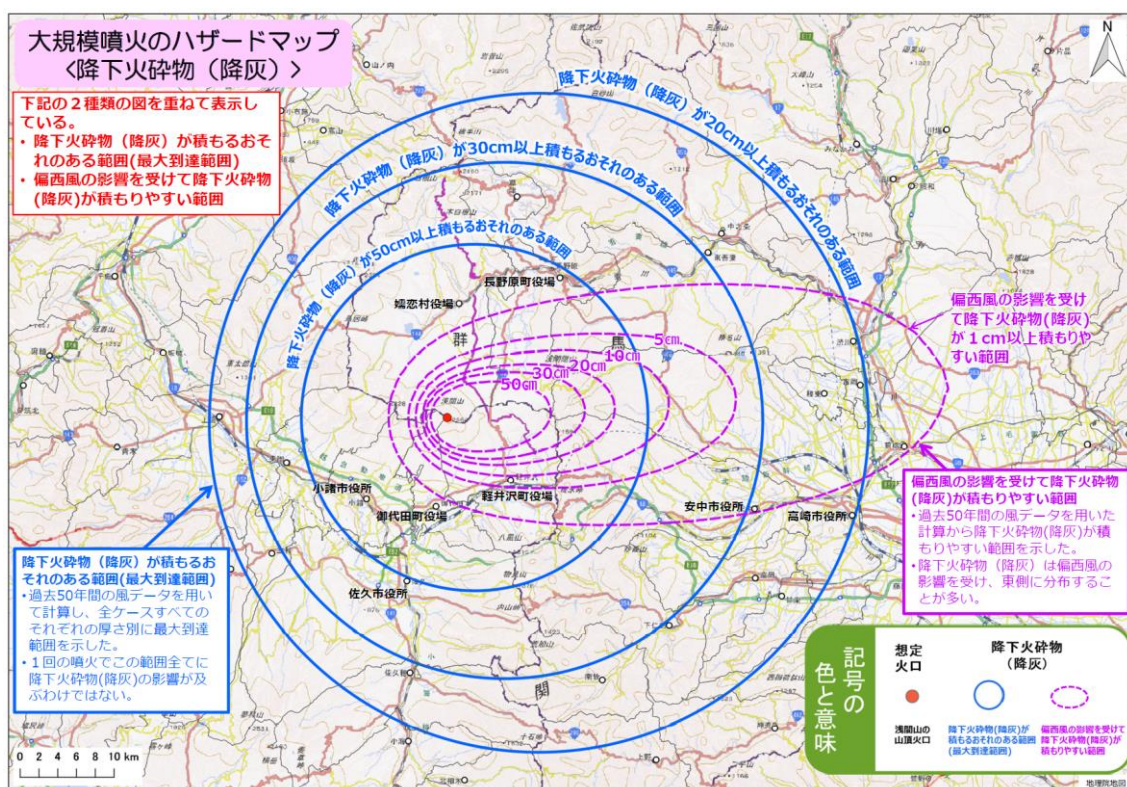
大規模噴火のハザードマップ
<降下火砕物（降灰）>

下記の２種類の図を重ねて表示している。
・降下火砕物（降灰）が積もるおそれのある範囲(最大到達範囲)
・偏西風の影響を受けて降下火砕物(降灰)が積もりやすい範囲

N

降下火砕物（降灰）が20cm以上積もるおそれのある範囲

降下火砕物（降灰）が30cm以上積もるおそれのある範囲

降下火砕物（降灰）が50cm以上積もるおそれのある範囲

長野原町役場

嬬恋村役場

群

馬

5cm

10cm

20cm

30cm

50cm

偏西風の影響を受けて降下火砕物(降灰)が１cm以上積もりやすい範囲

小諸市役所

軽井沢町役場

御代田町役場

安中市役所

高崎市役所

佐久市役所

関

偏西風の影響を受けて降下火砕物(降灰)が積もりやすい範囲
・過去50年間の風データを用いた計算から降下火砕物(降灰)が積もりやすい範囲を示した。
・降下火砕物（降灰）は偏西風の影響を受け、東側に分布することが多い。

降下火砕物（降灰）が積もるおそれのある範囲(最大到達範囲)
・過去50年間の風データを用いて計算し、全ケースすべてのそれぞれの厚さ別に最大到達範囲を示した。
・１回の噴火でこの範囲全てに降下火砕物(降灰)の影響が及ぶわけではない。

記号の色と意味

想定火口

降下火砕物（降灰）

浅間山の山頂火口

降下火砕物(降灰)が積もるおそれのある範囲(最大到達範囲)

偏西風の影響を受けて降下火砕物(降灰)が積もりやすい範囲

0 2 4 6 8 10 km

地理院地図